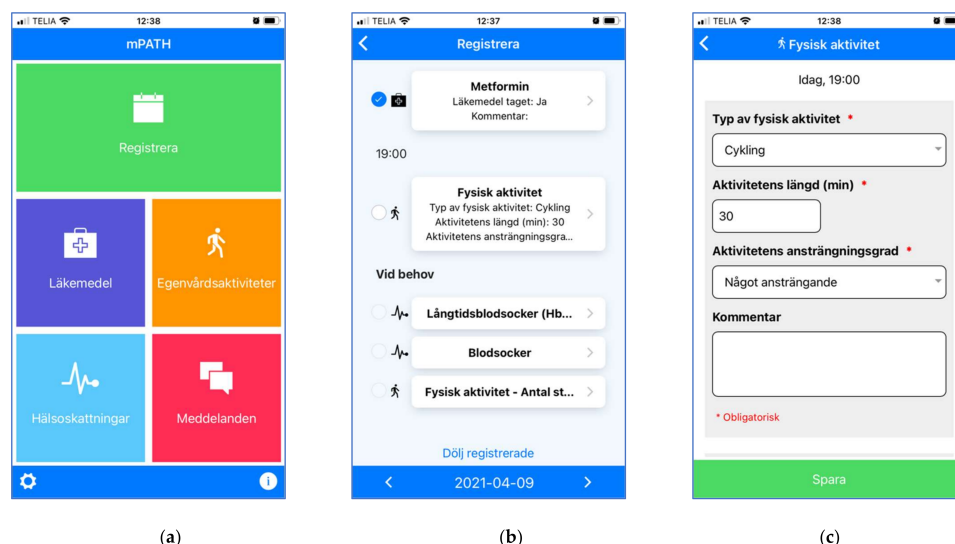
TELIA 12:38
mPATH
Registrera
Läkemedel
Egenvårdsaktiviteter
Hälsoskattningar
Meddelanden

(a)

TELIA 12:37
Registrera
Metformin
Läkemedel taget: Ja
Kommentar:
19:00
Fysisk aktivitet
Typ av fysisk aktivitet: Cykling
Aktivitetens längd (min): 30
Aktivitetens ansträngningsgra...
Vid behov
Långtidsblodsocker (Hb...
Blodsocker
Fysisk aktivitet - Antal st...
Dölj registrerade
2021-04-09

(b)

TELIA 12:38
Fysisk aktivitet
Idag, 19:00
Typ av fysisk aktivitet *
Cykling
Aktivitetens längd (min) *
30
Aktivitetens ansträngningsgrad *
Något ansträngande
Kommentar
* Obligatorisk
Spara

(c)